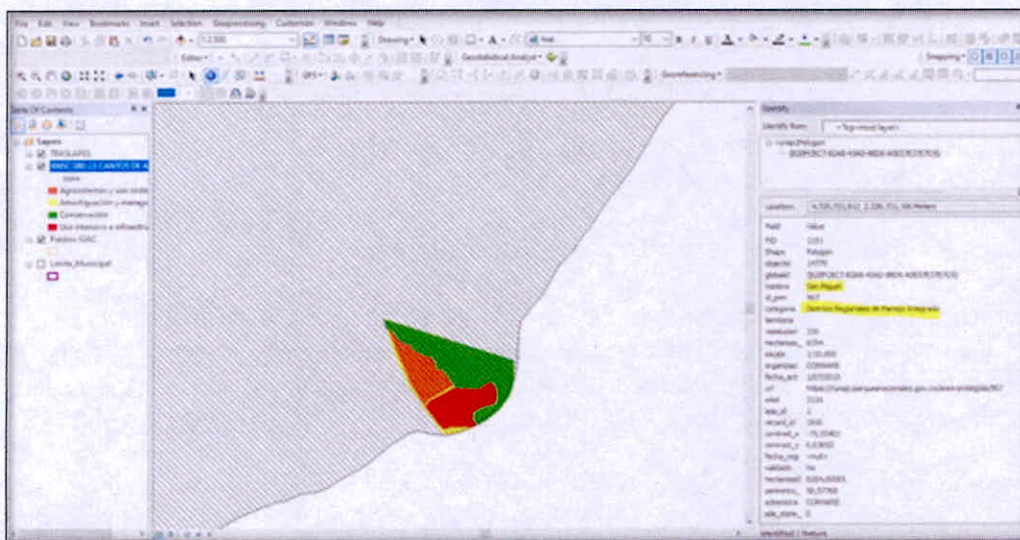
File Edit View Bookmarks Insert Selection Geoprocessing Customize Windows Help

Drawing

Editor

Geostatistical Analyst

Georeferencing

Snapping

Table Of Contents

Layers

PREDIOS

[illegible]

Value

Agrosilvícola y usos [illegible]

Amortiguación y manejo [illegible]

Conservación

Uso intensivo e infraestructura

Predios IGAC

Límite_Municipal

Identify

Identify from: <Top-most layer>

runap2Polygon

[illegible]

Location: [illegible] Meters

Field Value

FID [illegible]

Shape Polygon

objectid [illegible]

globalid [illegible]

nombre San Miguel

id_pnn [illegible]

categoria Distritos Regionales de Manejo Integrado

territorio

resolucion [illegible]

hectareas_ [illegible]

escala 1:10.000

organizaci CORNARE

fecha_act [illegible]

url https://runap.parquesnacionales.gov.co/area-protegida/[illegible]

vinel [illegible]

leda_id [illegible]

record_id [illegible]

centroid_x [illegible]

centroid_y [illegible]

fecha_reg <Null>

validado No

hectareas2 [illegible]

perimetro_ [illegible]

autoridad CORNARE

ada_state_ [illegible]

Identified 1 feature